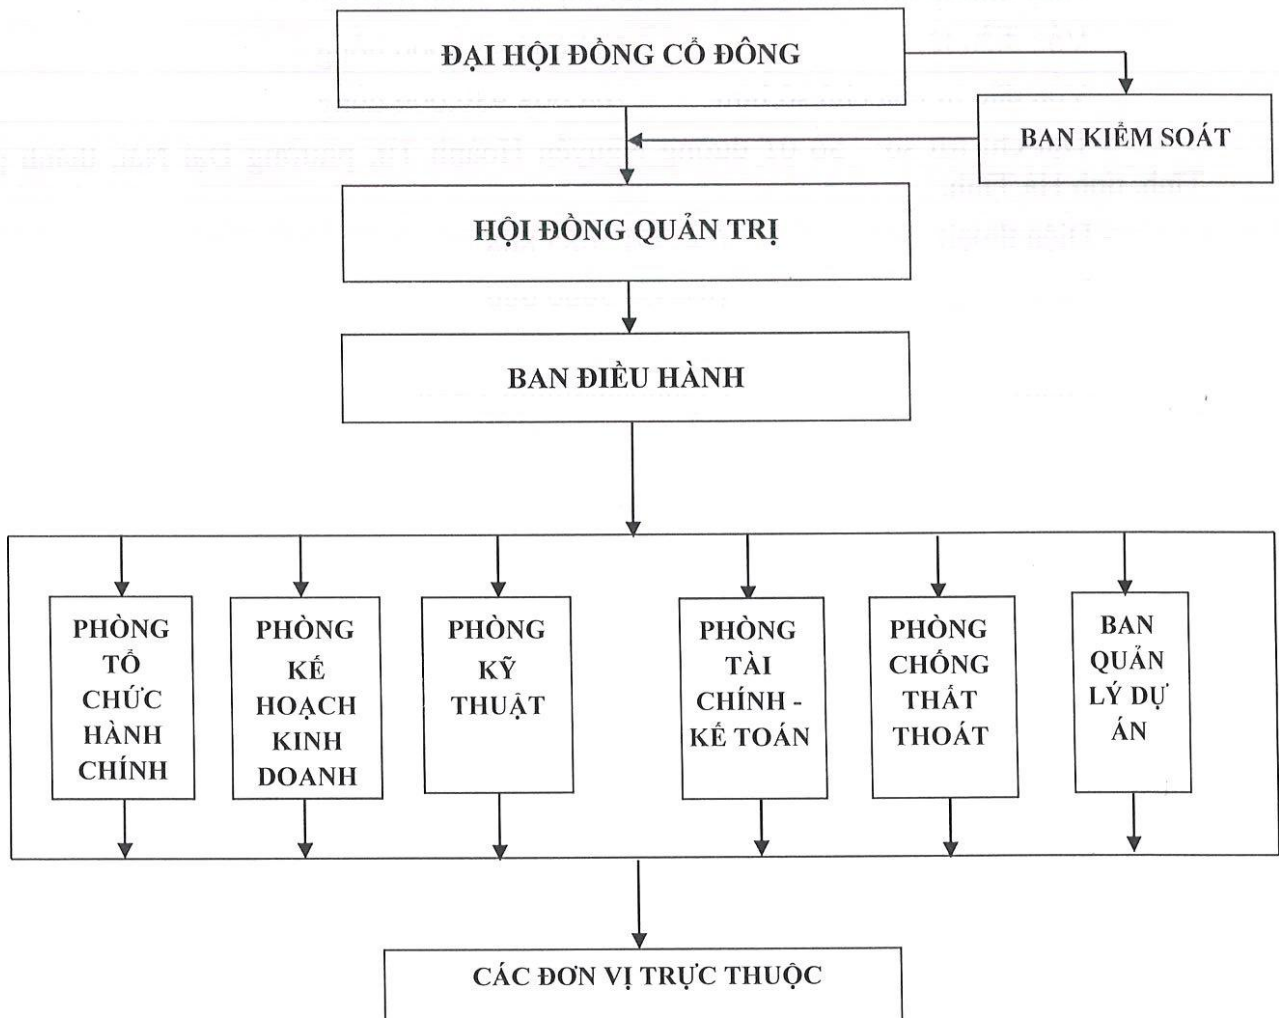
ĐẠI HỘI ĐỒNG CỔ ĐÔNG

BAN KIỂM SOÁT

HỘI ĐỒNG QUẢN TRỊ

BAN ĐIỀU HÀNH

PHÒNG TỔ CHỨC HÀNH CHÍNH

PHÒNG KẾ HOẠCH KINH DOANH

PHÒNG KỸ THUẬT

PHÒNG TÀI CHÍNH - KẾ TOÁN

PHÒNG CHỐNG THẤT THOÁT

BAN QUẢN LÝ DỰ ÁN

CÁC ĐƠN VỊ TRỰC THUỘC